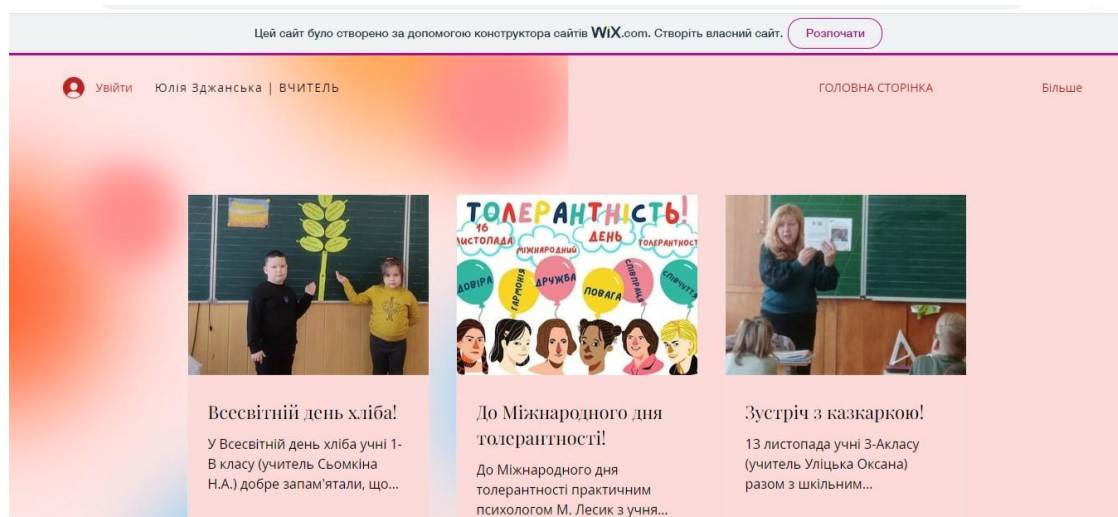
Цей сайт було створено за допомогою конструктора сайтів WiX.com. Створіть власний сайт. Розпочати

Увійти Юлія Зджанська | ВЧИТЕЛЬ

ГОЛОВНА СТОРІНКА

Більше

ТОЛЕРАНТНІСТЬ! 16 листопада Міжнародний день толерантності ДОВІРА ГАРМОНІЯ ДРУЖБА ПОВАГА СПІВПРАЦЯ СПІВЧУТТЯ

Всесвітній день хліба!

У Всесвітній день хліба учні 1-В класу (учитель Сьомкіна Н.А.) добре запам'ятали, що...

До Міжнародного дня толерантності!

До Міжнародного дня толерантності практичним психологом М. Лесик з учня...

Зустріч з казкаркою!

13 листопада учні 3-Акласу (учитель Уліцька Оксана) разом з шкільним...